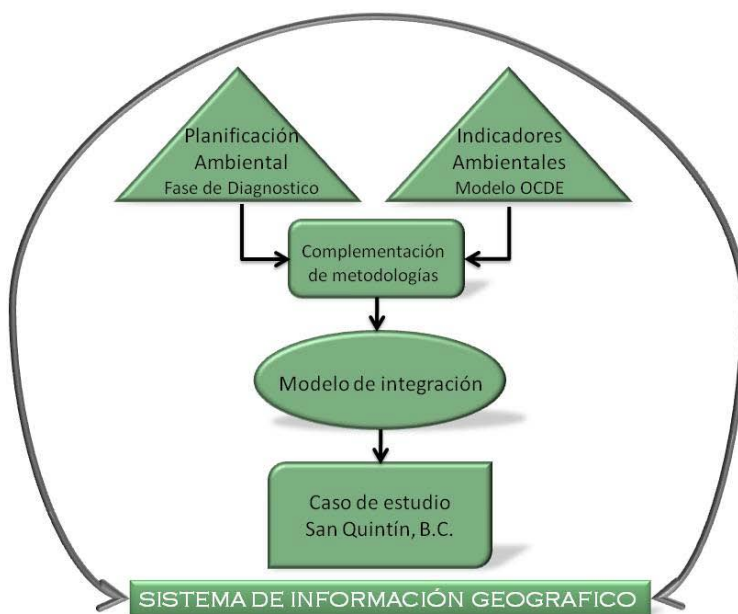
Planificación Ambiental
Fase de Diagnostico

Indicadores Ambientales
Modelo OCDE

Complementación de metodologías

Modelo de integración

Caso de estudio
San Quintín, B.C.

SISTEMA DE INFORMACIÓN GEOGRAFICO